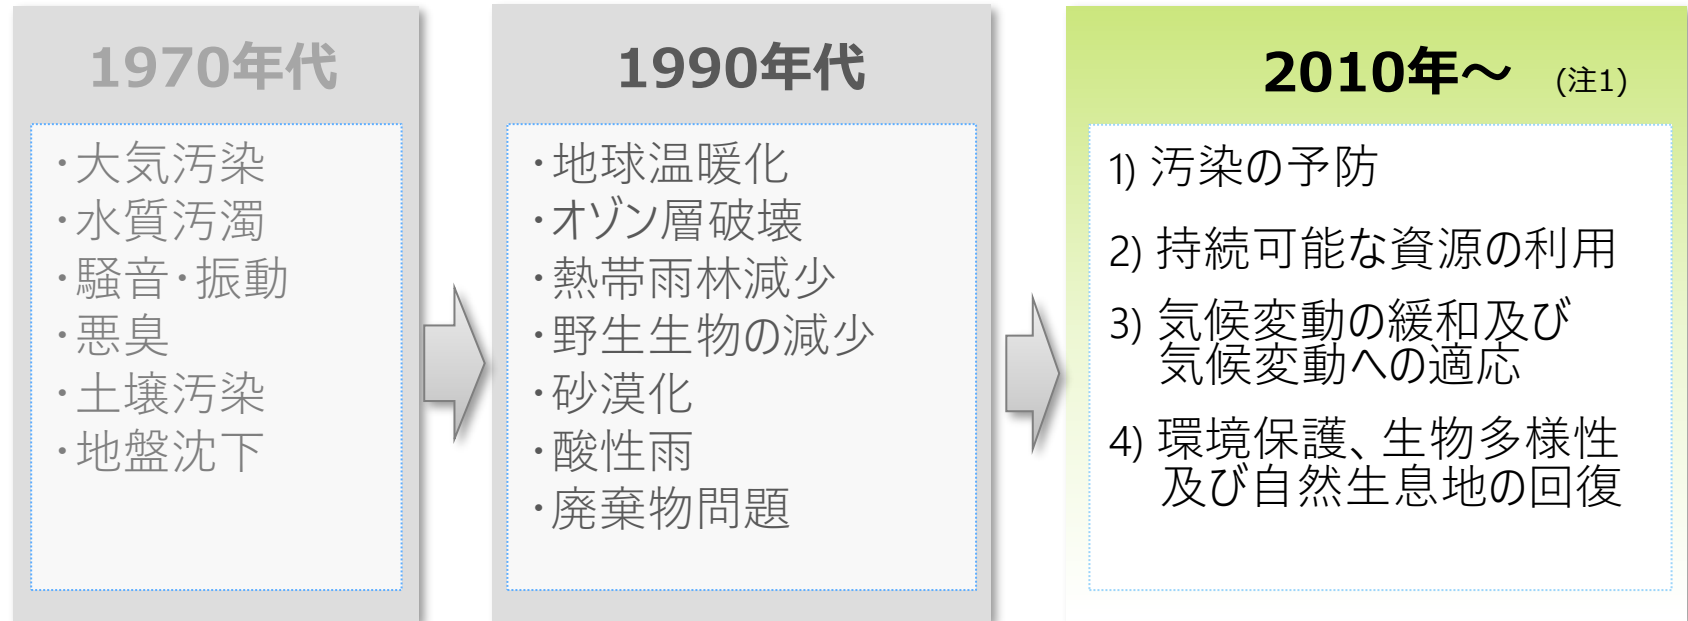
1970年代

・大気汚染
・水質汚濁
・騒音・振動
・悪臭
・土壌汚染
・地盤沈下

1990年代

・地球温暖化
・オゾン層破壊
・熱帯雨林減少
・野生生物の減少
・砂漠化
・酸性雨
・廃棄物問題

2010年～ (注1)

1) 汚染の予防
2) 持続可能な資源の利用
3) 気候変動の緩和及び気候変動への適応
4) 環境保護、生物多様性及び自然生息地の回復